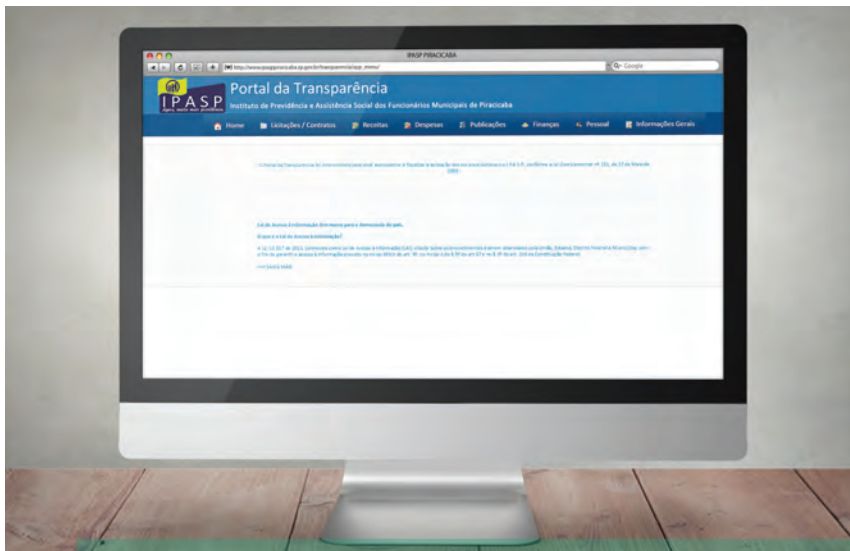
IPASP PIRACICABA

http://www.ipasppiracicaba.sp.gov.br/transparencia/app_menu/

Q- Google

IPASP

Portal da Transparência

Instituto de Previdência e Assistência Social dos Funcionários Municipais de Piracicaba

Home | Licitações / Contratos | Receitas | Despesas | Publicações | Finanças | Pessoal | Informações Gerais

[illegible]

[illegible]

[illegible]

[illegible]

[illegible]